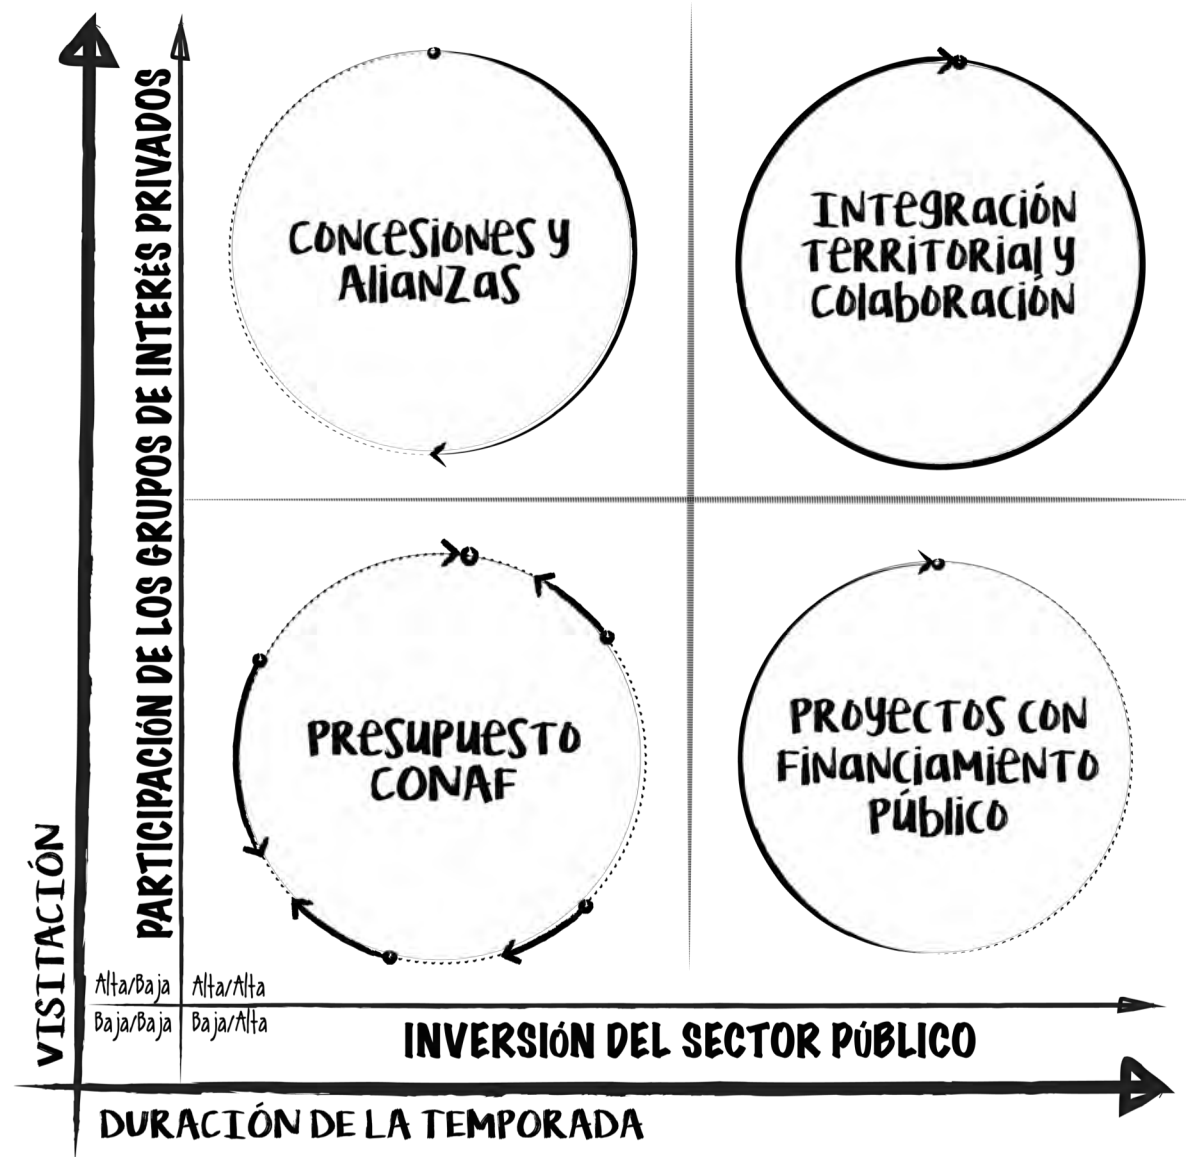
PARTICIPACIÓN DE LOS GRUPOS DE INTERÉS PRIVADOS

Concesiones y Alianzas

Integración Territorial y Colaboración

Presupuesto CONAF

Proyectos con Financiamiento Público

VISITACIÓN

Alta/Baja
Alta/Alta
Baja/Baja
Baja/Alta

INVERSIÓN DEL SECTOR PÚBLICO

DURACIÓN DE LA TEMPORADA